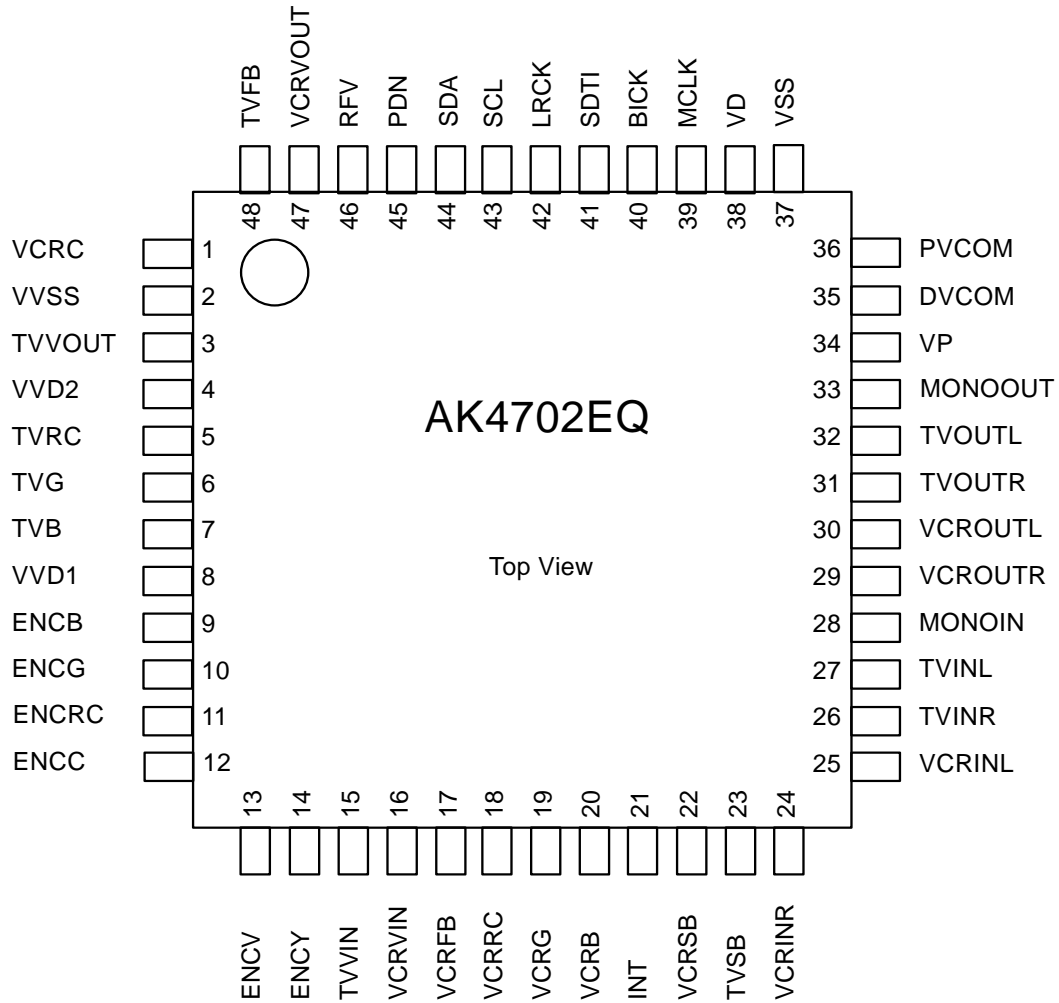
TVFB VCRVOUT RFV PDN SDA SCL LRCK SDTI BICK MCLK VD VSS

48 47 46 45 44 43 42 41 40 39 38 37

VCRC 1
VVSS 2
TVVOUT 3
VVD2 4
TVRC 5
TVG 6
TVB 7
VVD1 8
ENCB 9
ENCG 10
ENCRC 11
ENCC 12

36 PVCOM
35 DVCOM
34 VP
33 MONOOUT
32 TVOUTL
31 TVOUTR
30 VCROUTL
29 VCROUTR
28 MONOIN
27 TVINL
26 TVINR
25 VCRINL

AK4702EQ

Top View

13 14 15 16 17 18 19 20 21 22 23 24

ENCV ENCY TVVIN VCRVIN VCRFB VCRRC VCRG VCRB INT VCRSB TVSB VCRINR